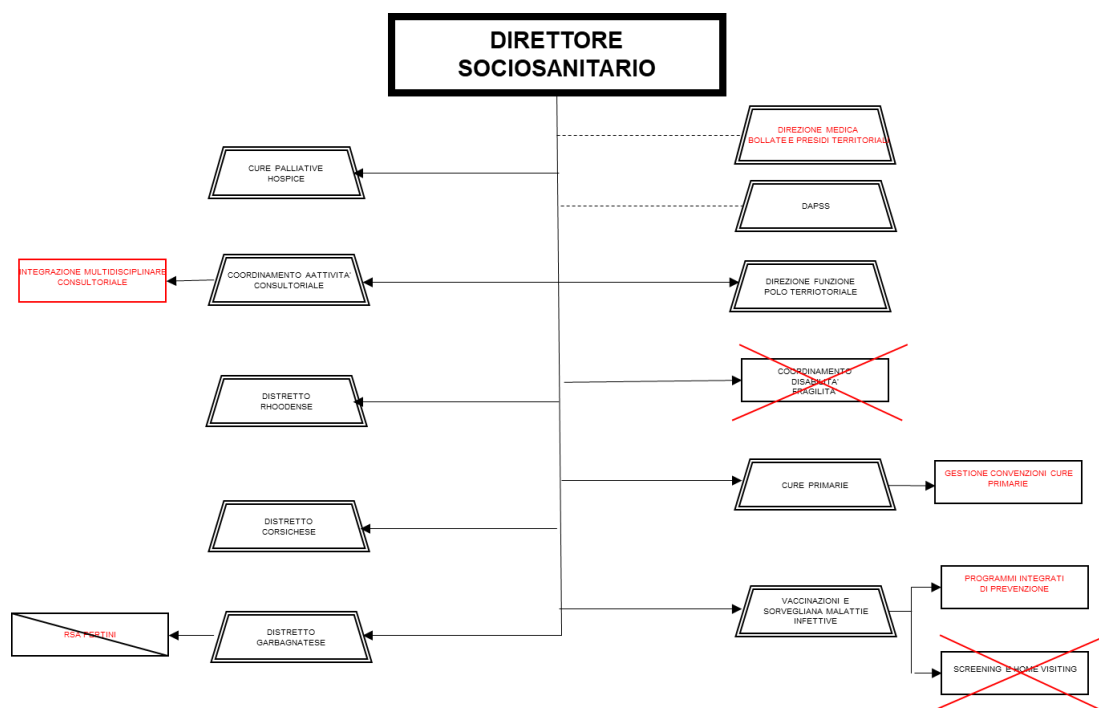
DIRETTORE SOCIOSANITARIO

DIREZIONE MEDICA
BOLLATE E PRESIDI TERRITORIALI

CURE PALLIATIVE
HOSPICE

DAPSS

INTEGRAZIONE MULTIDISCIPLINARE
CONSULTORIALE

COORDINAMENTO AATTIVITA'
CONSULTORIALE

DIREZIONE FUNZIONE
POLO TERRIOTORIALE

COORDINAMENTO
DISABILITA'
FRAGILITA'

DISTRETTO
RHOODENSE

CURE PRIMARIE

GESTIONE CONVENZIONI CURE
PRIMARIE

DISTRETTO
CORSICHESE

PROGRAMMI INTEGRATI
DI PREVENZIONE

VACCINAZIONI E
SORVEGLIANA MALATTIE
INFETTIVE

RSA PERTINI

DISTRETTO
GARBAGNATESE

SCREENING E HOME VISITING